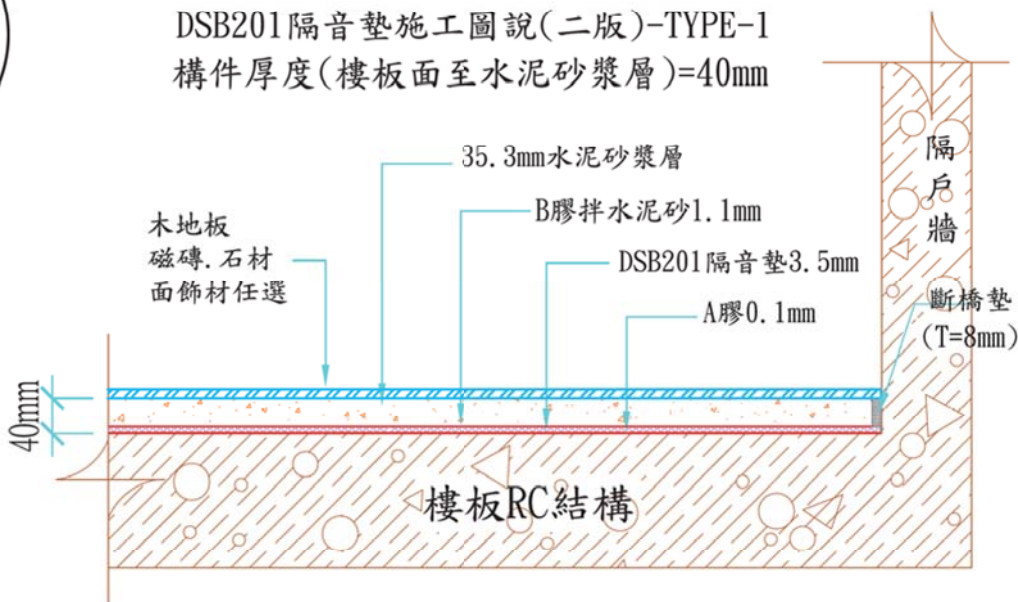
DSB201隔音墊施工圖說(二版)-TYPE-1
構件厚度(樓板面至水泥砂漿層)=40mm

35.3mm水泥砂漿層

B膠拌水泥砂1.1mm

木地板
磁磚.石材
面飾材任選

DSB201隔音墊3.5mm

A膠0.1mm

隔
戶
牆

斷橋墊
(T=8mm)

40mm

樓板RC結構